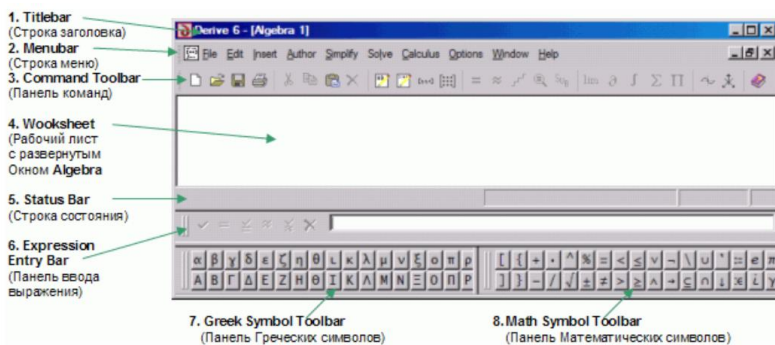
1. Titlebar
(Строка заголовка)

2. Menubar
(Строка меню)

3. Command Toolbar
(Панель команд)

4. Woksheet
(Рабочий лист с развернутым Окном Algebra

5. Status Bar
(Строка состояния)

6. Expression Entry Bar
(Панель ввода выражения)

Derive 6 - [Algebra 1]

File Edit Insert Author Simplify Solve Calculus Options Window Help

α β γ δ ε ζ η θ ι κ λ μ ν ξ ο π ρ
Α Β Γ Δ Ε Ζ Η Θ Ι Κ Λ Μ Ν Ξ Ο Π Ρ

[ { + • ^ % = < ≤ ∨ ¬ \ ∪ ° : e
] } − / √ ± ≠ > ≥ ∧ → ⊆ ∩ ↓ ∞ ¹

7. Greek Symbol Toolbar
(Панель Греческих символов)

8. Math Symbol Toolbar
(Панель Математических символов)